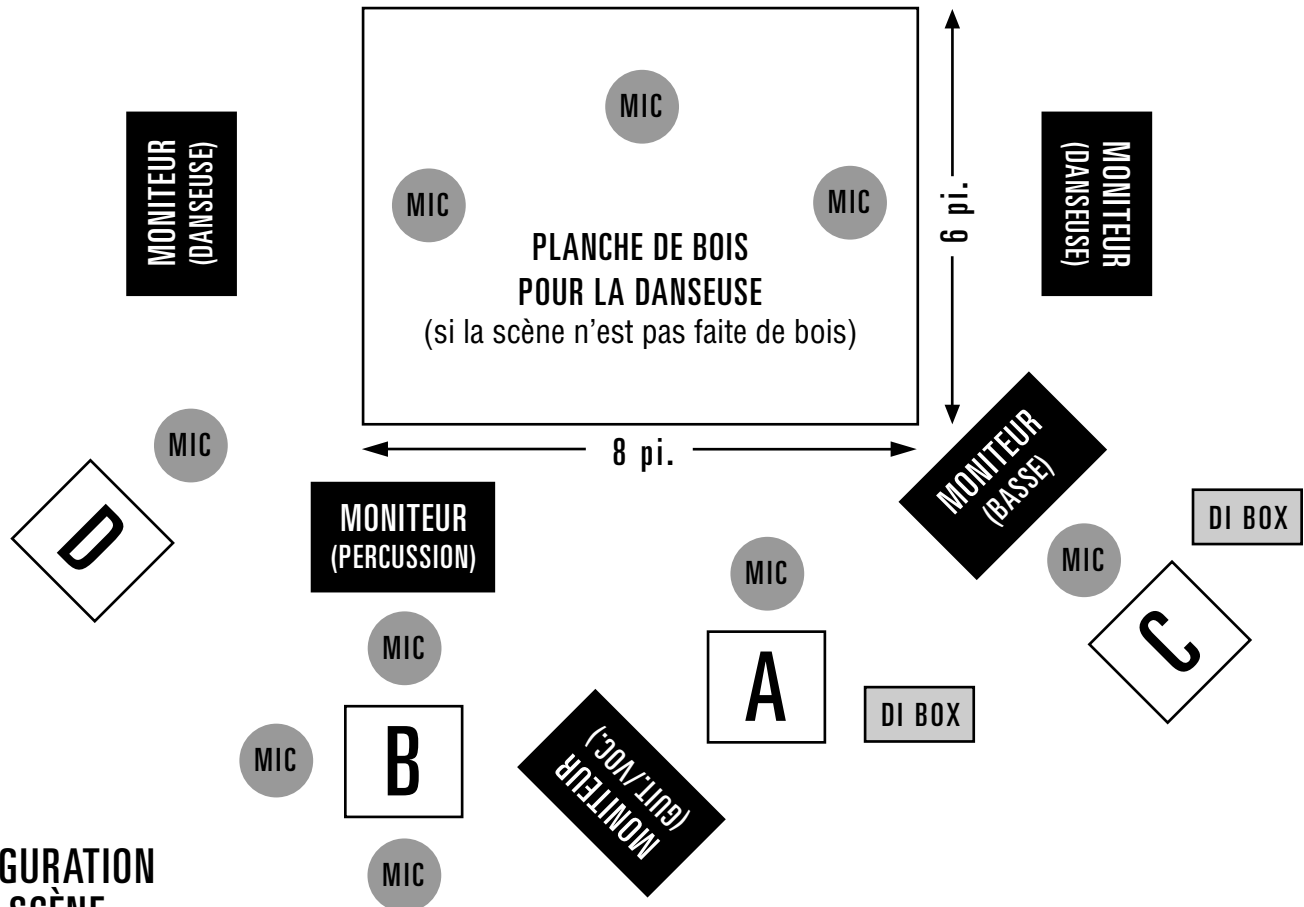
MIC

MONITEUR (DANSEUSE)

MIC

MIC

MONITEUR (DANSEUSE)

6 pi.

PLANCHE DE BOIS POUR LA DANSEUSE (si la scène n'est pas faite de bois)

8 pi.

MIC

D

MONITEUR (PERCUSSION)

MONITEUR (BASSE)

DI BOX

MIC

MIC

C

MIC

A

DI BOX

MIC

B

MONITEUR (GUIT./VOC.)

MIC

GURATION

SCÈNE